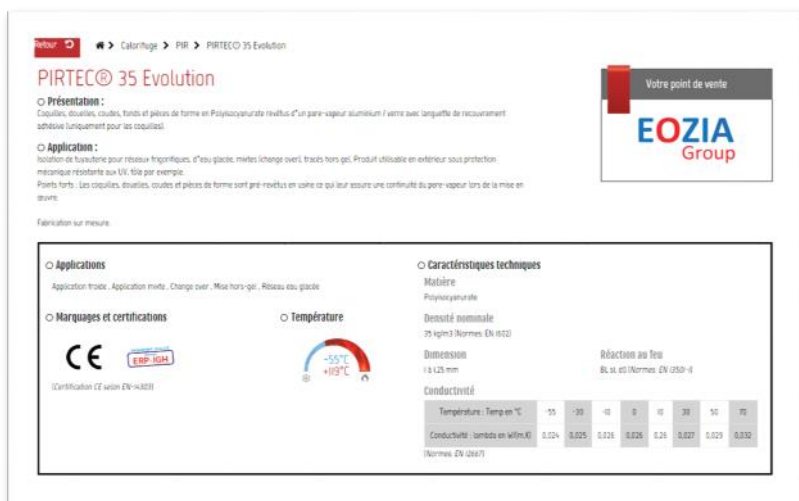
Retour

Calorifuge > PIR > PIRTEC® 35 Evolution

PIRTEC® 35 Evolution

Votre point de vente

EOZIA Group

○ Présentation :

Coquilles, douelles, coudes, fonds et pièces de forme en Polyisocyanurate revêtus d'un pare-vapeur aluminium / verre avec languette de recouvrement adhésive (uniquement pour les coquilles).

○ Application :

Isolation de tuyauterie pour réseaux frigorifiques, d'eau glacée, mixtes (change over), tracés hors-gel. Produit utilisable en extérieur sous protection mécanique résistante aux UV, tôle par exemple.

Points forts : Les coquilles, douelles, coudes et pièces de forme sont pré-revêtus en usine ce qui leur assure une continuité du pare-vapeur lors de la mise en œuvre.

Fabrication sur mesure.

○ Applications

Application froide , Application mixte , Change over , Mise hors-gel , Réseau eau glacée

○ Marquages et certifications

CE

ERP IGH

(Certification CE selon EN-14309)

○ Température

-55°C

+119°C

○ Caractéristiques techniques

Matière

Polyisocyanurate

Densité nominale

35 kg/m3 (Normes: EN 1602)

Dimension

l x L25 mm

Réaction au feu

BL s1, d0 (Normes: EN 13501-1)

Conductivité

| Température : Temp en °C | -55 | -30 | -10 | 0 | 10 | 30 | 50 | 70 |
|---|---|---|---|---|---|---|---|---|
| Conductivité : lambda en W/(m.K) | 0,024 | 0,025 | 0,026 | 0,026 | 0,26 | 0,027 | 0,029 | 0,032 |

(Normes: EN 12667)